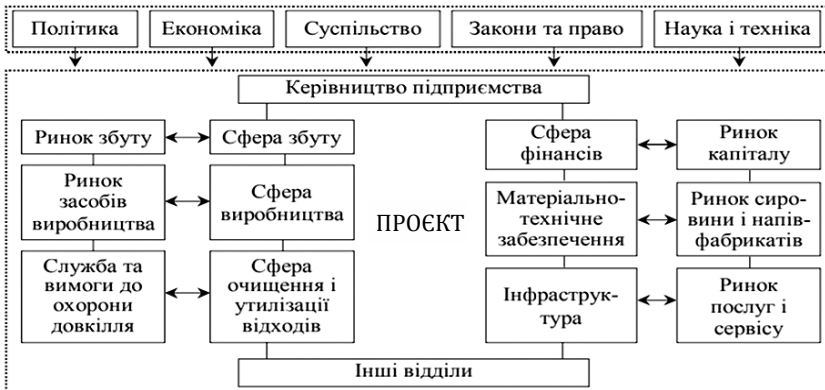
Політика
Економіка
Суспільство
Закони та право
Наука і техніка

Керівництво підприємства

Ринок збуту
Сфера збуту
Ринок засобів виробництва
Сфера виробництва
Служба та вимоги до охорони довкілля
Сфера очищення і утилізації відходів

ПРОЄКТ

Сфера фінансів
Ринок капіталу
Матеріально-технічне забезпечення
Ринок сировини і напівфабрикатів
Інфраструктура
Ринок послуг і сервісу

Інші відділи